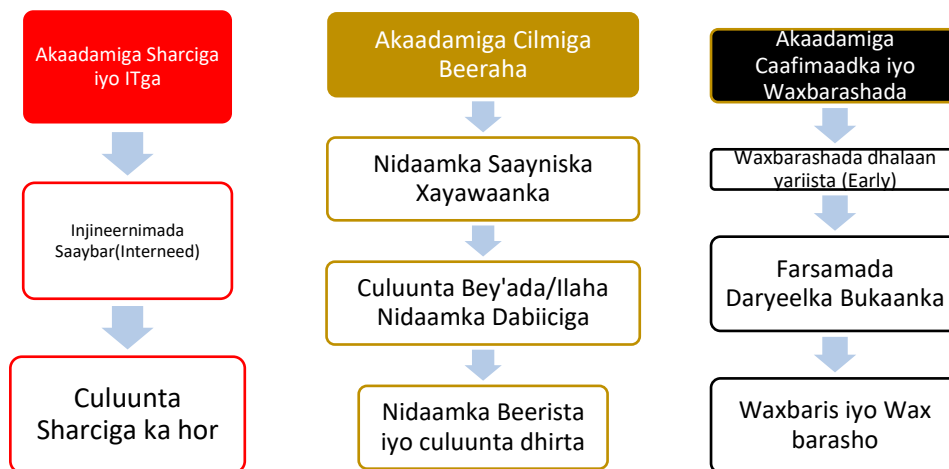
Akaadamiga Sharciga iyo ITga

Injineernimada Saaybar(Interneed)

Culuunta Sharciga ka hor

Akaadamiga Cilmiga Beeraha

Nidaamka Saayniska Xayawaanka

Culuunta Bey'ada/Ilaha Nidaamka Dabiiciga

Nidaamka Beerista iyo culuunta dhirta

Akaadamiga Caafimaadka iyo Waxbarashada

Waxbarashada dhalaan yariista (Early)

Farsamada Daryeelka Bukaanka

Waxbaris iyo Wax barasho